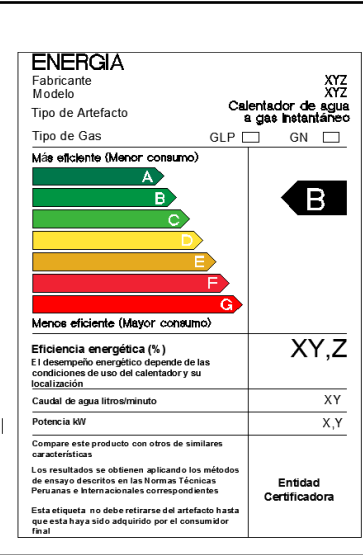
ENERGIA

Fabricante XYZ
Modelo XYZ
Tipo de Artefacto Calentador de agua a gas instantáneo
Tipo de Gas GLP ☐ GN ☐

Más eficiente (Menor consumo)

A
B
C
D
E
F
G

B

Menos eficiente (Mayor consumo)

Eficiencia energética (%) XY,Z
El desempeño energético depende de las condiciones de uso del calentador y su localización

Caudal de agua litros/minuto XY

Potencia kW X,Y

Compare este producto con otros de similares características

Los resultados se obtienen aplicando los métodos de ensayo descritos en las Normas Técnicas Peruanas e Internacionales correspondientes

Esta etiqueta no debe retirarse del artefacto hasta que esta haya sido adquirido por el consumidor final

Entidad Certificadora